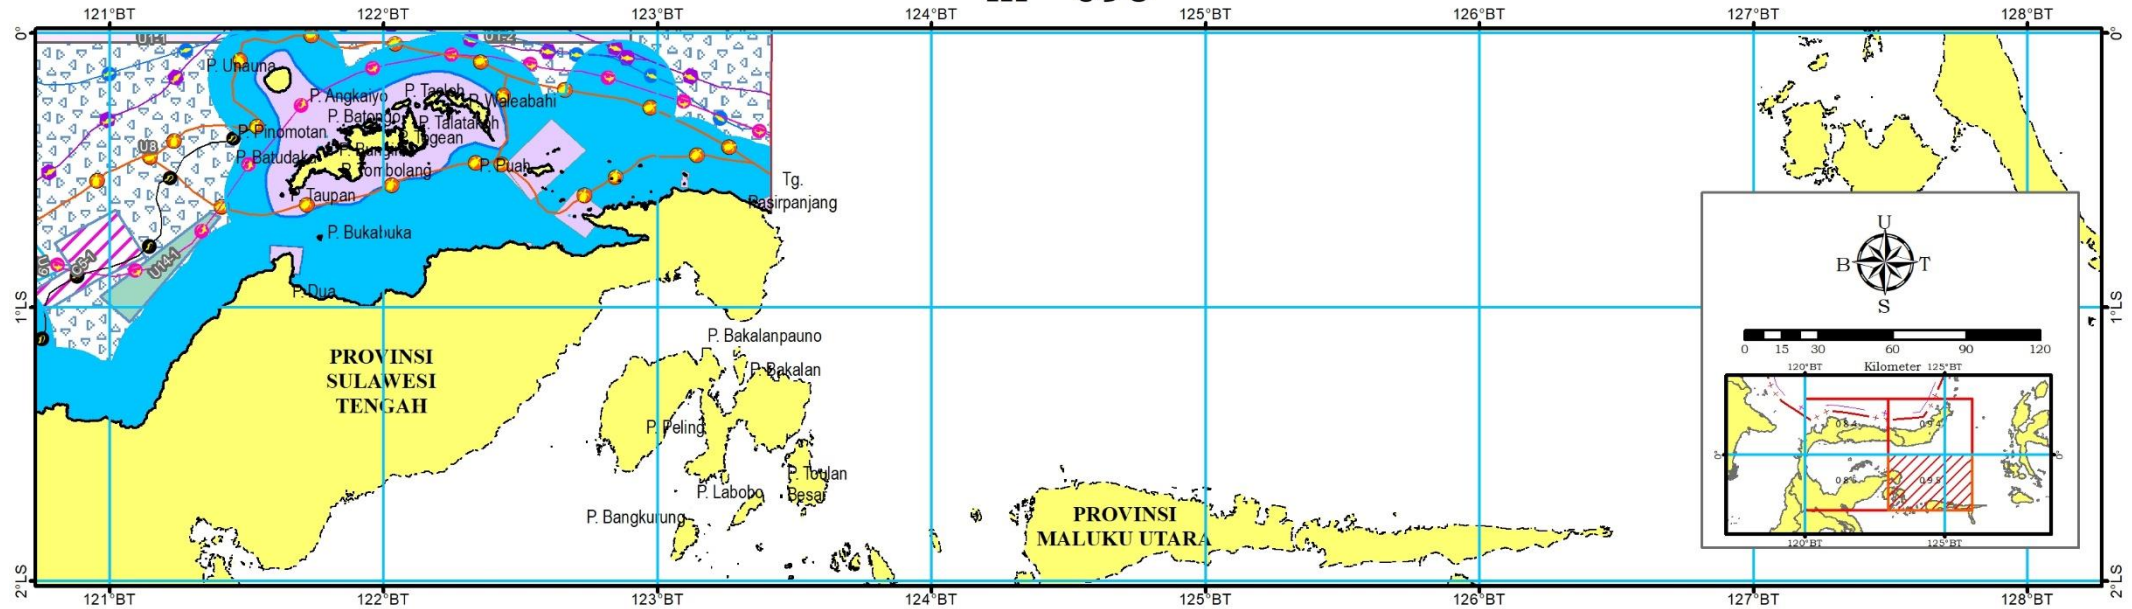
121°BT 122°BT 123°BT 124°BT 125°BT 126°BT 127°BT 128°BT

0°

U13 U12 U8 U14 U6.1 U14.1

P. Unauna
P. Angkaiyo
P. Taoleh
P. Waleabahi
P. Batongo
P. Talatakoh
P. Pinomotan
P. Togean
P. Batudaka
P. Bangkit
P. Tombolang
P. Puah
Taupan
Tg. Pasirpanjang
P. Bukabuka
P. Dua

1°LS

P. Bakalanpauno
P. Bakalan
PROVINSI SULAWESI TENGAH
P. Peling
P. Toulan Besar
P. Labobo
P. Bangkurung
PROVINSI MALUKU UTARA

U
B T
S

0 15 30 60 90 120
Kilometer

120°BT 125°BT
0.5.1
0.5.2
0.5.3
120°BT 125°BT

2°LS

121°BT 122°BT 123°BT 124°BT 125°BT 126°BT 127°BT 128°BT